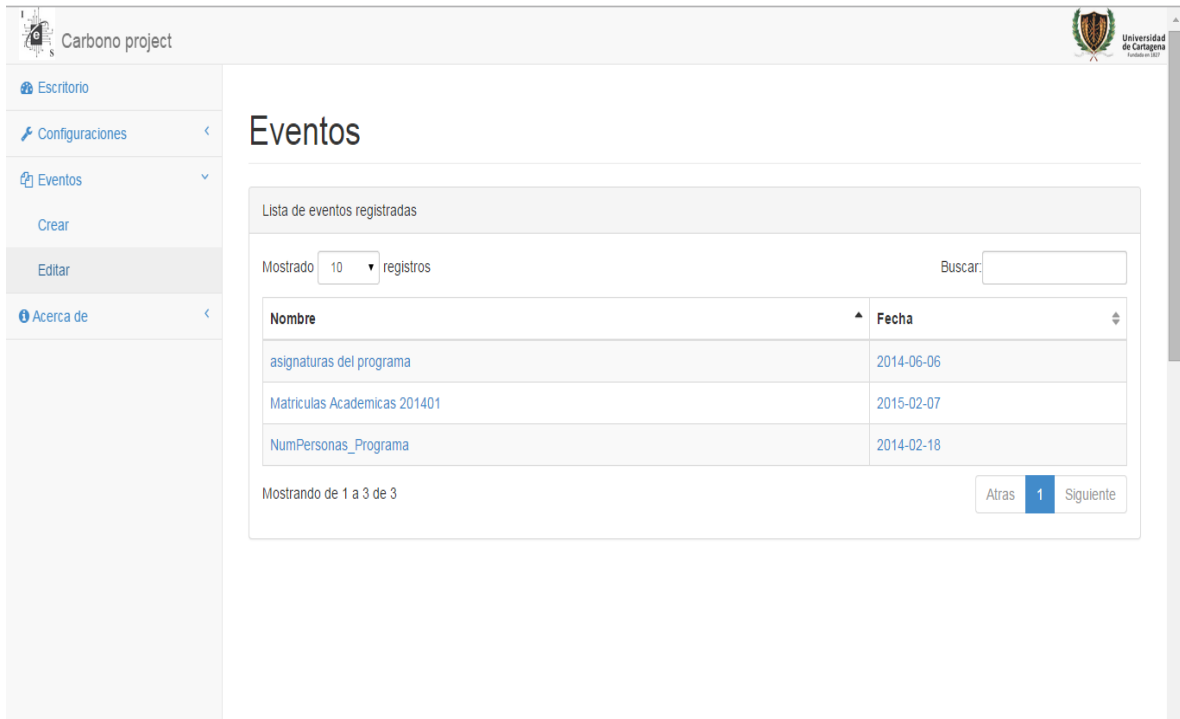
Carbono project

Universidad de Cartagena
Fundada en 1827

Escritorio

Configuraciones

Eventos

Crear

Editar

Acerca de

Eventos

Lista de eventos registradas

Mostrado 10 registros

Buscar:

| Nombre | Fecha |
|---|---|
| asignaturas del programa | 2014-06-06 |
| Matriculas Academicas 201401 | 2015-02-07 |
| NumPersonas_Programa | 2014-02-18 |

Mostrando de 1 a 3 de 3

Atras 1 Siguiente